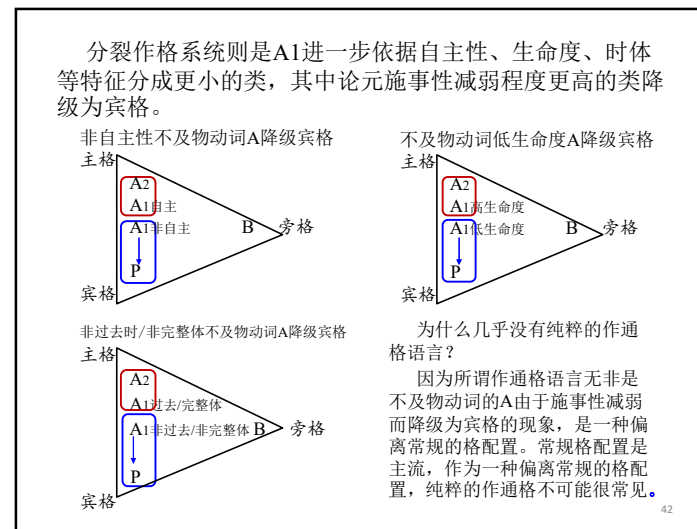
分裂作格系统则是A1进一步依据自主性、生命度、时体等特征分成更小的类，其中论元施事性减弱程度更高的类降级为宾格。

非自主性不及物动词A降级宾格

主格

A2

A1自主

A1非自主

P

B

旁格

宾格

不及物动词低生命度A降级宾格

主格

A2

A1高生命度

A1低生命度

P

B

旁格

宾格

非过去时/非完整体不及物动词A降级宾格

主格

A2

A1过去/完整体

A1非过去/非完整体

P

B

旁格

宾格

为什么几乎没有纯粹的作通格语言？

因为所谓作通格语言无非是不及物动词的A由于施事性减弱而降级为宾格的现象，是一种偏离常规的格配置。常规格配置是主流，作为一种偏离常规的格配置，纯粹的作通格不可能很常见。

42